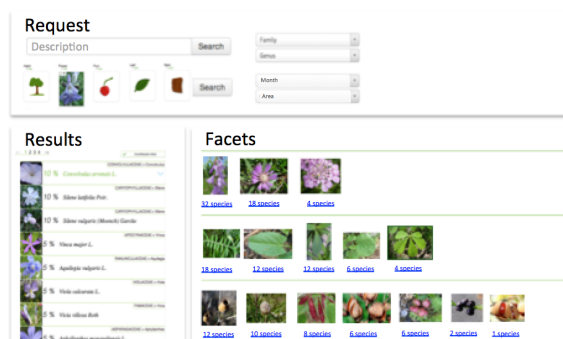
Request

Description Search

Search

Family
Genus
Month
Area

Results

10 % Convolvulus arvensis L.
10 % Silene latifolia Poir.
10 % Silene vulgaris (Moench) Garcke
5 % Vinca major L.
5 % Aquilegia vulgaris L.
5 % Vicia sativa L.
5 % Vicia villosa Roth

Facets

32 species 18 species 4 species

18 species 12 species 12 species 6 species 4 species

12 species 10 species 8 species 6 species 6 species 2 species 1 species